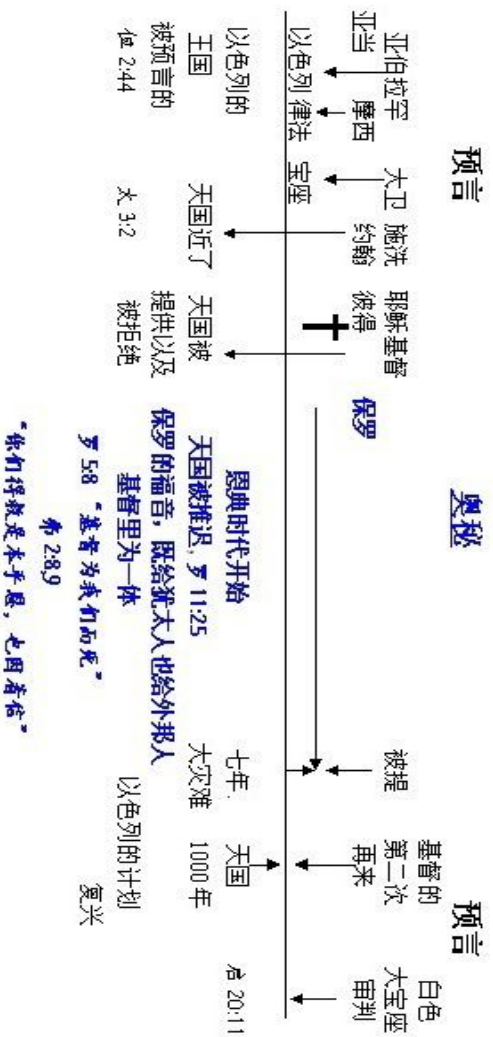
预言

亚当
亚伯拉罕
摩西
以色列律法
以色列的
王国
被预言的
但 2:44

大卫
宝座

施洗
约翰
天国近了
太 3:2

耶稣基督
彼得
天国被
提供以及
被拒绝

保罗

奥秘

恩典时代开始
天国被推迟，罗 11:25
保罗的福音，既给犹太人也给外邦人
基督里为一体
罗 5:8 "基督为我们而死"
弗 2:8,9
"你们得救是本乎恩，也因着信"

被提
七年
大灾难

预言

基督的
第二次
再来
天国
1000 年
以色列的计划
复兴

白色
大宝座
审判
启 20:11